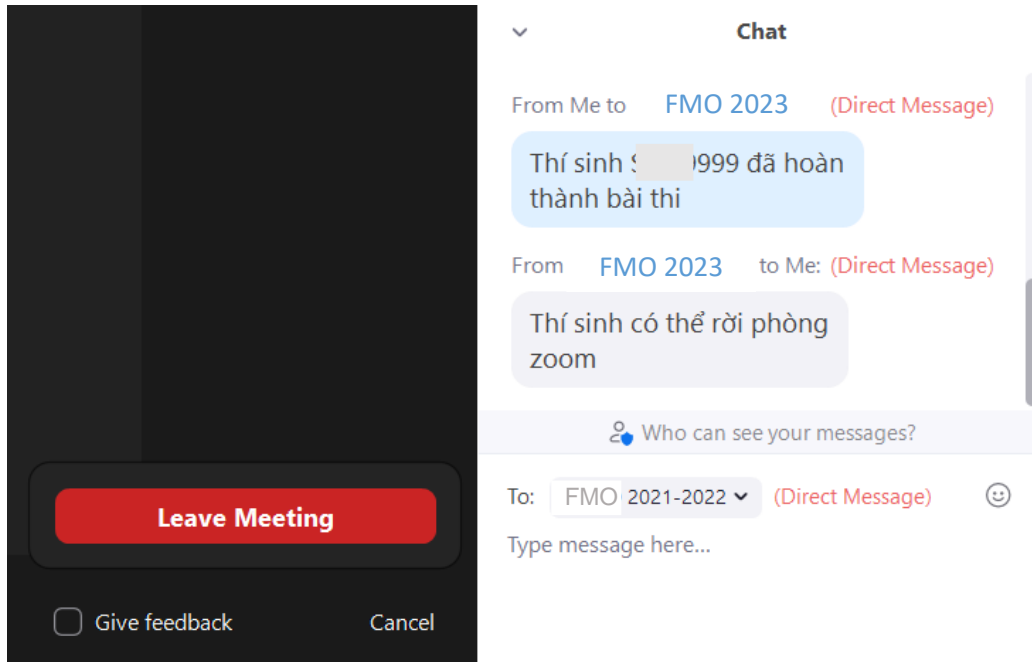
Leave Meeting

Give feedback

Cancel

Chat

From Me to FMO 2023 (Direct Message)

Thí sinh S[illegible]9999 đã hoàn thành bài thi

From FMO 2023 to Me: (Direct Message)

Thí sinh có thể rời phòng zoom

Who can see your messages?

To: FMO 2021-2022 (Direct Message)

Type message here...